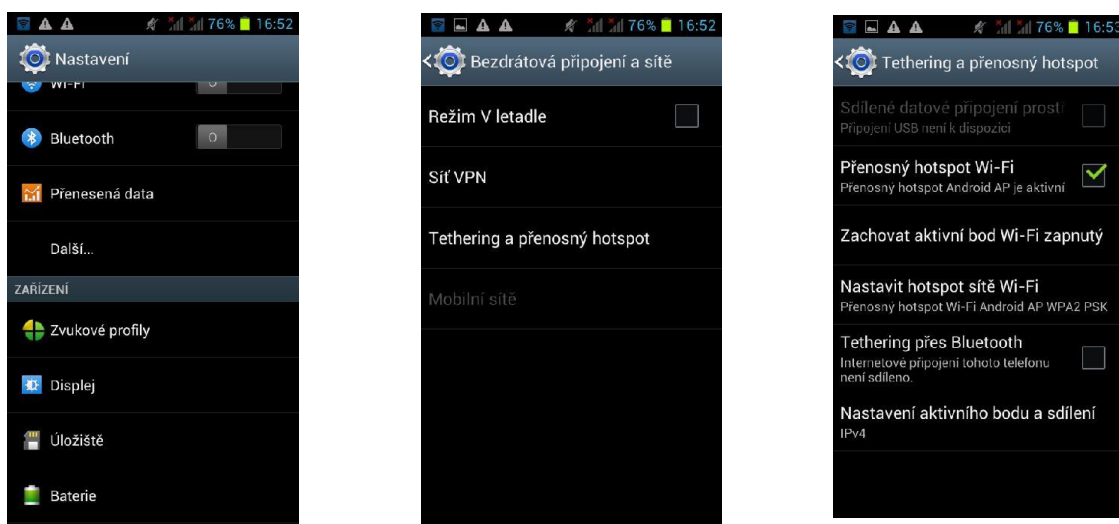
76% 16:52

Nastavení

Wi-Fi

Bluetooth

Přenesená data

Další...

ZAŘÍZENÍ

Zvukové profily

Displej

Úložiště

Baterie

76% 16:52

Bezdrátová připojení a sítě

Režim V letadle

Síť VPN

Tethering a přenosný hotspot

Mobilní sítě

76% 16:53

Tethering a přenosný hotspot

Sdílené datové připojení prostř

Připojení USB není k dispozici

Přenosný hotspot Wi-Fi

Přenosný hotspot Android AP je aktivní

Zachovat aktivní bod Wi-Fi zapnutý

Nastavit hotspot sítě Wi-Fi

Přenosný hotspot Wi-Fi Android AP WPA2 PSK

Tethering přes Bluetooth

Internetové připojení tohoto telefonu není sdíleno.

Nastavení aktivního bodu a sdílení

IPv4